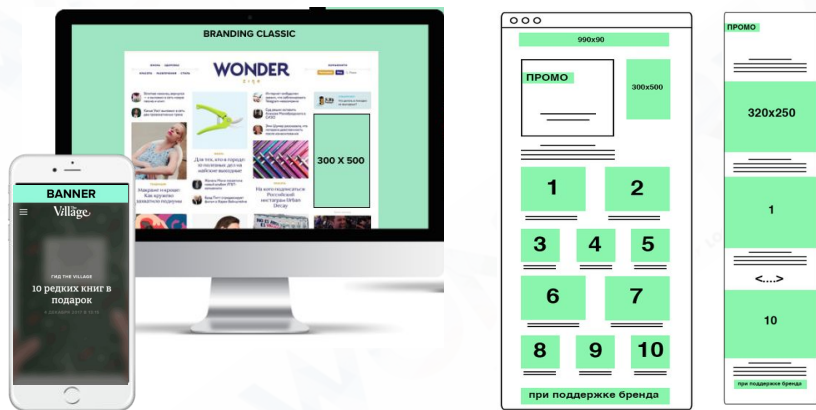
BRANDING CLASSIC

WONDER

300 X 500

BANNER

The Village

ГИД THE VILLAGE

10 редких книг в подарок

990x90

ПРОМО

300x500

1

2

3

4

5

6

7

8

9

10

при поддержке бренда

ПРОМО

320x250

1

<....>

10

при поддержке бренда